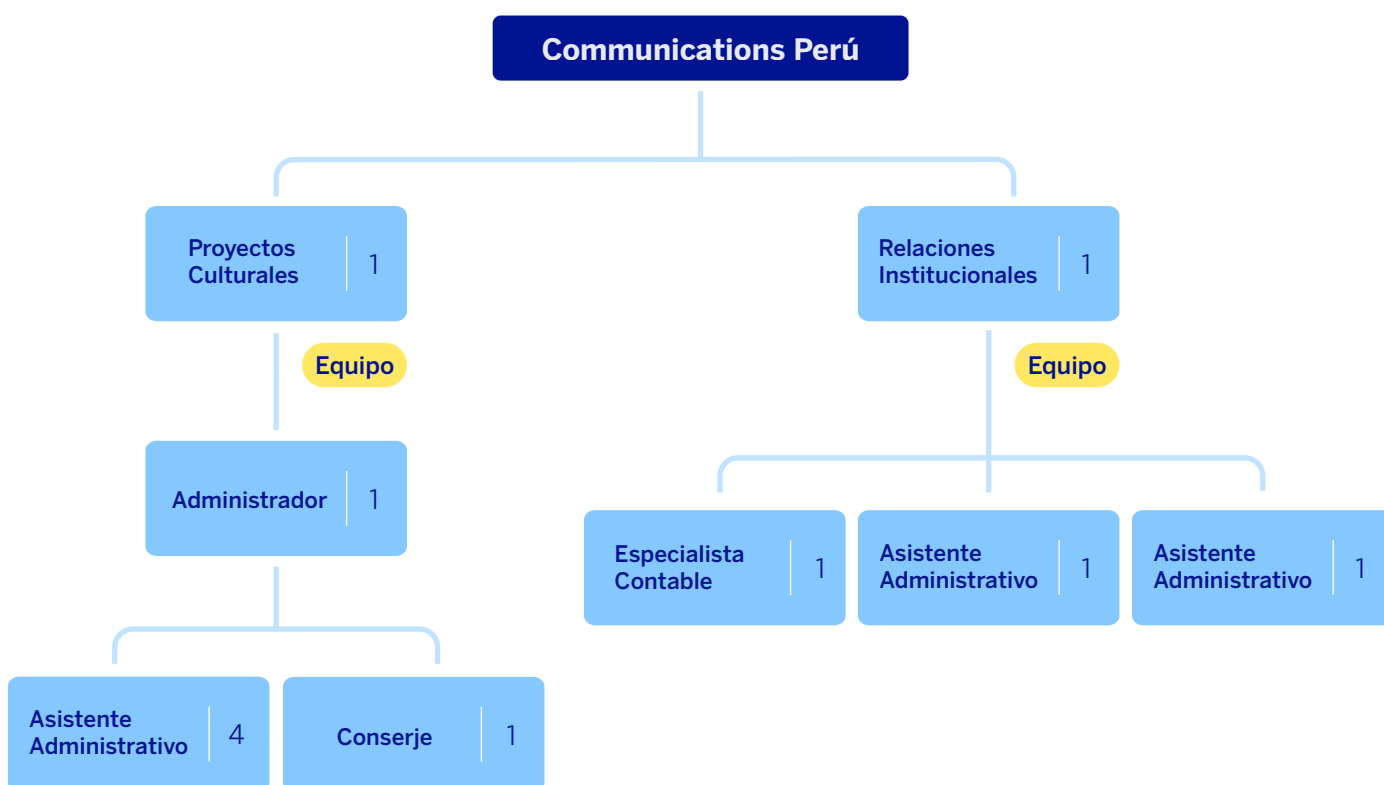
Communications Perú

Proyectos Culturales | 1

Equipo

Administrador | 1

Asistente Administrativo | 4

Conserje | 1

Relaciones Institucionales | 1

Equipo

Especialista Contable | 1

Asistente Administrativo | 1

Asistente Administrativo | 1